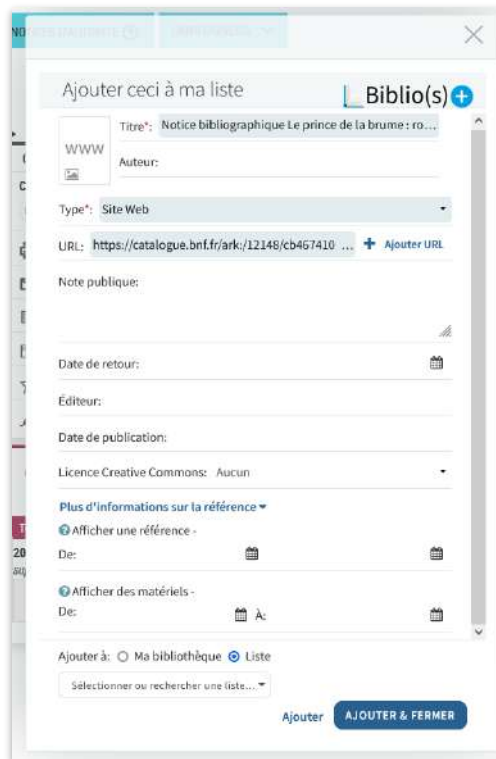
Ajouter ceci à ma liste

Biblio(s)

WWW

Titre*: Notice bibliographique Le prince de la brume : ro...

Auteur:

Type*: Site Web

URL: https://catalogue.bnf.fr/ark:/12148/cb467410 ...

Ajouter URL

Note publique:

Date de retour:

Éditeur:

Date de publication:

Licence Creative Commons: Aucun

Plus d'informations sur la référence

Afficher une référence -

De:

Afficher des matériels -

De: À:

Ajouter à: Ma bibliothèque Liste

Sélectionner ou rechercher une liste...

Ajouter

AJOUTER & FERMER